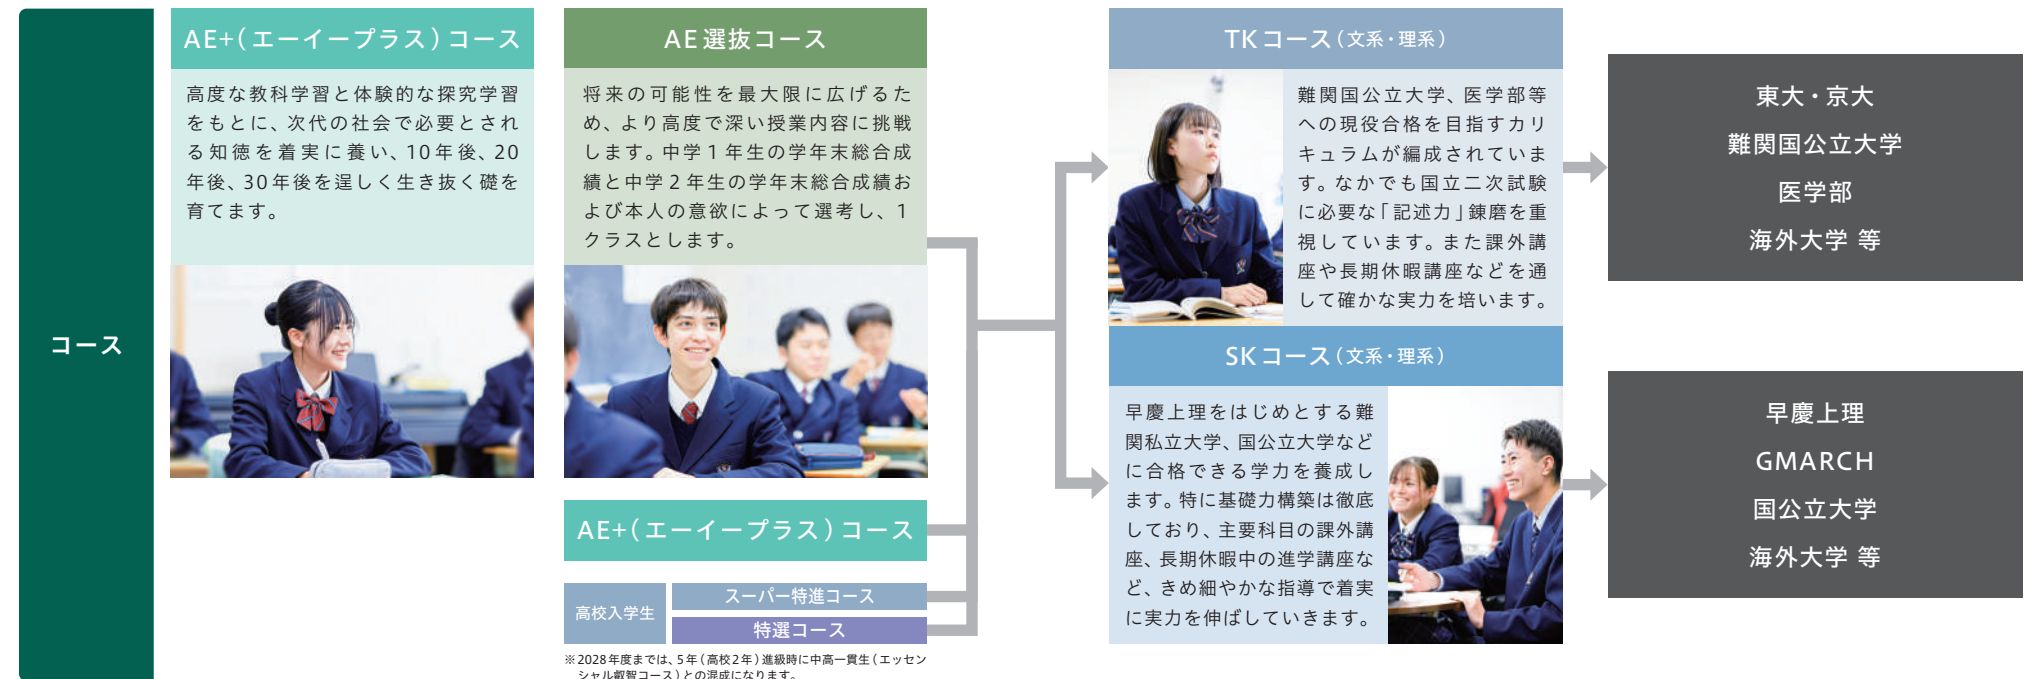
コース

AE+(エーイープラス)コース

高度な教科学習と体験的な探究学習をもとに、次代の社会で必要とされる知徳を着実に養い、10年後、20年後、30年後を逞しく生き抜く礎を育てます。

AE選抜コース

将来の可能性を最大限に広げるため、より高度で深い授業内容に挑戦します。中学1年生の学年末総合成績と中学2年生の学年末総合成績および本人の意欲によって選考し、1クラスとします。

AE+(エーイープラス)コース

高校入学生

スーパー特進コース

特選コース

※2028年度までは、5年(高校2年)進級時に中高一貫生(エッセンシャル叡智コース)との混成になります。

TKコース(文系・理系)

難関国公立大学、医学部等への現役合格を目指すカリキュラムが編成されています。なかでも国立二次試験に必要な「記述力」錬磨を重視しています。また課外講座や長期休暇講座などを通して確かな実力を培います。

SKコース(文系・理系)

早慶上理をはじめとする難関私立大学、国公立大学などに合格できる学力を養成します。特に基礎力構築は徹底しており、主要科目の課外講座、長期休暇中の進学講座など、きめ細やかな指導で着実に実力を伸ばしていきます。

東大・京大
難関国公立大学
医学部
海外大学 等

早慶上理
GMARCH
国公立大学
海外大学 等